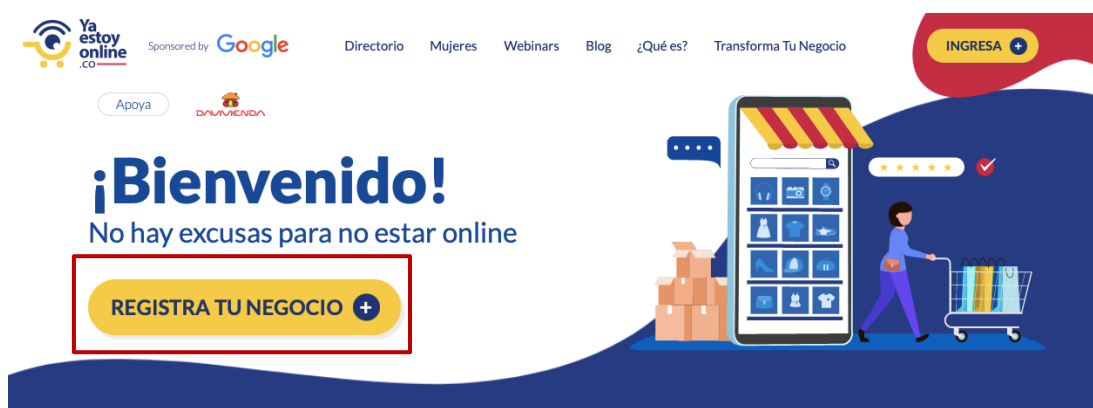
Ya estoy online .co

Sponsored by Google

Directorio Mujeres Webinars Blog ¿Qué es? Transforma Tu Negocio

INGRESA

Apoya DAVIVIENDA

¡Bienvenido!

No hay excusas para no estar online

REGISTRA TU NEGOCIO